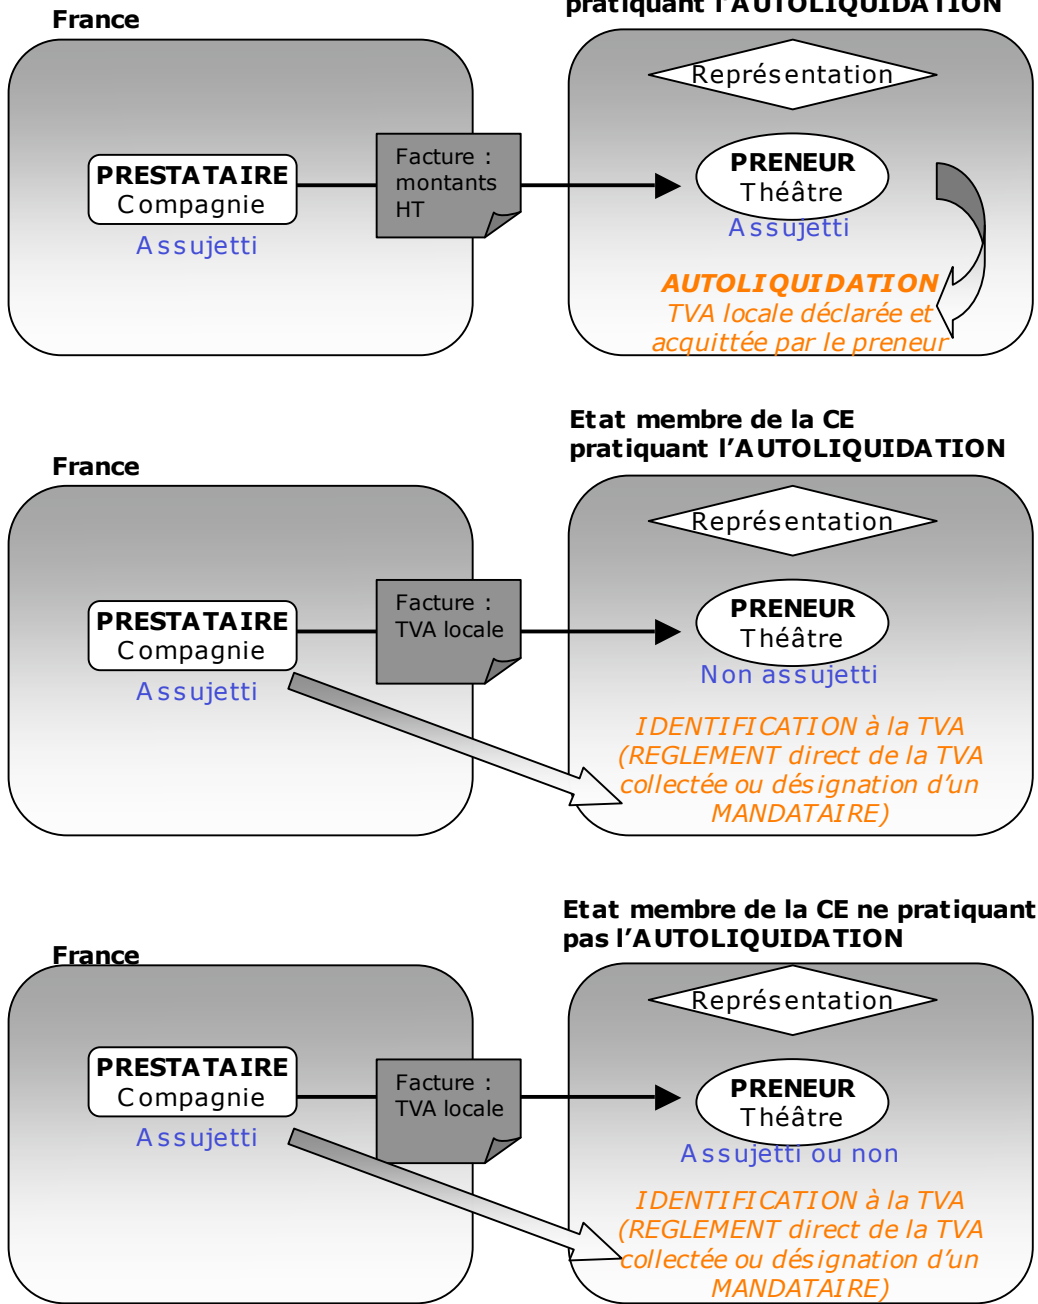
France

pratiquant l'AUTOLIQUIDATION

PRESTATAIRE
Compagnie
Assujetti

Facture : montants HT

Représentation

PRENEUR
Théâtre
Assujetti

AUTOLIQUIDATION
TVA locale déclarée et acquittée par le preneur

Etat membre de la CE pratiquant l'AUTOLIQUIDATION

France

PRESTATAIRE
Compagnie
Assujetti

Facture : TVA locale

Représentation

PRENEUR
Théâtre
Non assujetti

IDENTIFICATION à la TVA (REGLEMENT direct de la TVA collectée ou désignation d'un MANDATAIRE)

Etat membre de la CE ne pratiquant pas l'AUTOLIQUIDATION

France

PRESTATAIRE
Compagnie
Assujetti

Facture : TVA locale

Représentation

PRENEUR
Théâtre
Assujetti ou non

IDENTIFICATION à la TVA (REGLEMENT direct de la TVA collectée ou désignation d'un MANDATAIRE)